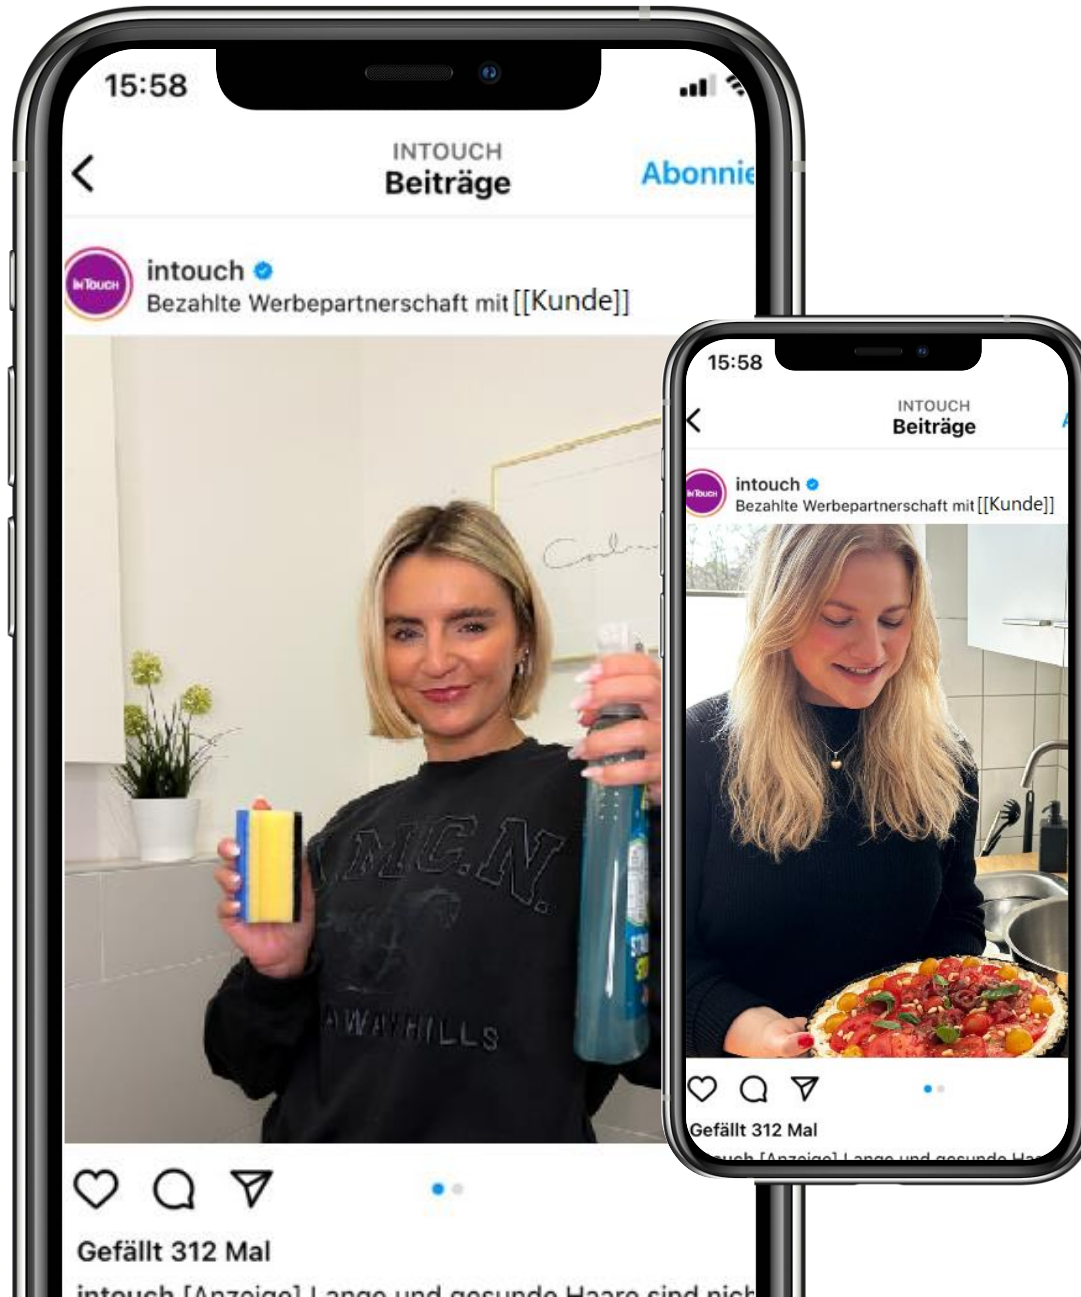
15:58

INTOUCH
Beiträge
Abonnie

InTouch
intouch
Bezahlte Werbepartnerschaft mit [[Kunde]]

M.C.N.
AWAY HILLS

Gefällt 312 Mal
intouch [Anzeige] Lange und gesunde Haare sind nich

15:58

INTOUCH
Beiträge

InTouch
intouch
Bezahlte Werbepartnerschaft mit [[Kunde]]

Gefällt 312 Mal
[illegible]uch [Anzeige] Lange und gesunde Ha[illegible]